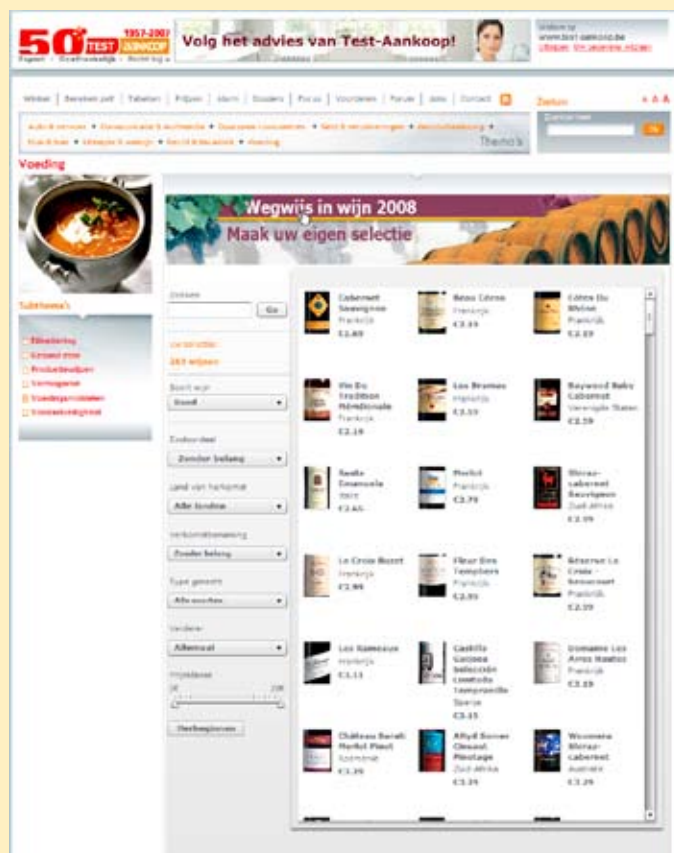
50 TEST AANKOOP 1957-2007

Volg het advies van Test-Aankoop!

www.test-aankoop.be

Winkel | Bereken zelf | Tabellen | Prijzen | Alarm | Dossiers | Focus | Voordelen | Forum | Jobs | Contact

Zoeken

A A A

Thema's

Voeding

Subthema's

Etikettering

Gezond eten

Productadviezen

Vermageren

Voedingsmiddelen

Voedselveiligheid

Wegwijs in wijn 2008

Maak uw eigen selectie

Zoeken

Go

283 wijnen

Soort wijn

Rood

Zonder belang

Land van herkomst

Alle landen

Zonder belang

Alle soorten

Verdeler

Allemaal

Prijsklasse

Herbeginnen

Cabernet Sauvignon
Frankrijk
€1.69

Beau Côtes
Frankrijk
€2.19

Côtes Du Rhône
Frankrijk
€2.19

Vin Du Tradition Méridionale
Frankrijk
€2.19

Les Bramas
Frankrijk
€2.19

Baywood Baby Cabernet
Verenigde Staten
€2.59

Sante Emanuela
Italië
€2.65

Merlot
Frankrijk
€2.79

Shiraz-Cabernet Sauvignon
Zuid-Afrika
€2.99

La Croix Buret
Frankrijk
€2.99

Fleur Des Templiers
Frankrijk
€2.99

Réserve La Croix Sauvenet
Frankrijk
€2.99

Les Sameaux
Frankrijk
€3.11

Castillo Gazpea Seleccion Tempranillo
Spanje
€3.15

Domaine Les Arros Hautes
Frankrijk
€3.19

Château Barelt Merlot Pinot
Roemenië
€3.29

Allyd Suver Mossel Pinotage
Zuid-Afrika
€3.29

Woomera Shiraz-Cabernet
Australië
€3.29